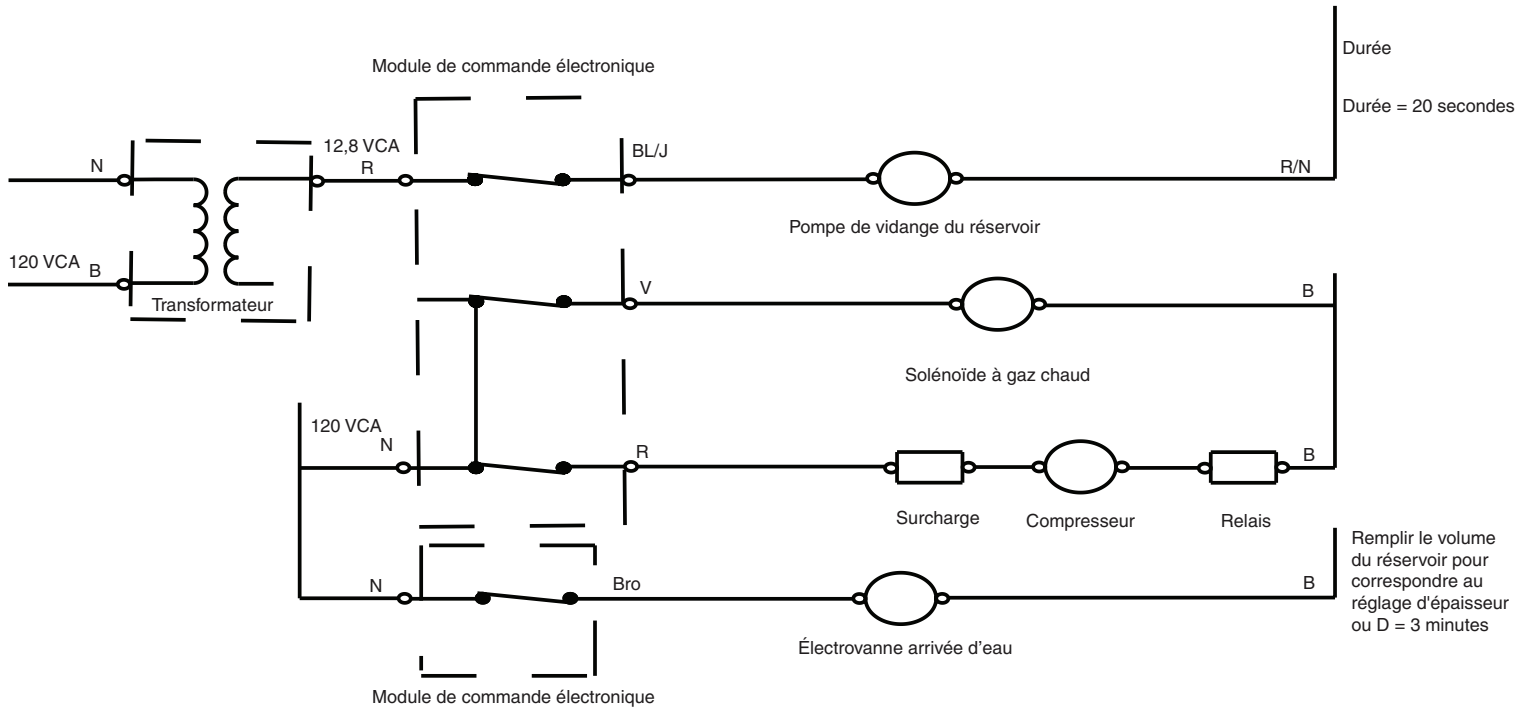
Module de commande électronique

Durée

Durée = 20 secondes

N

12,8 VCA

R

BL/J

R/N

Pompe de vidange du réservoir

120 VCA

B

Transformateur

V

B

Solénoïde à gaz chaud

120 VCA

N

R

B

Surcharge

Compresseur

Relais

N

Bro

B

Remplir le volume du réservoir pour correspondre au réglage d'épaisseur ou D = 3 minutes

Électrovanne arrivée d'eau

Module de commande électronique